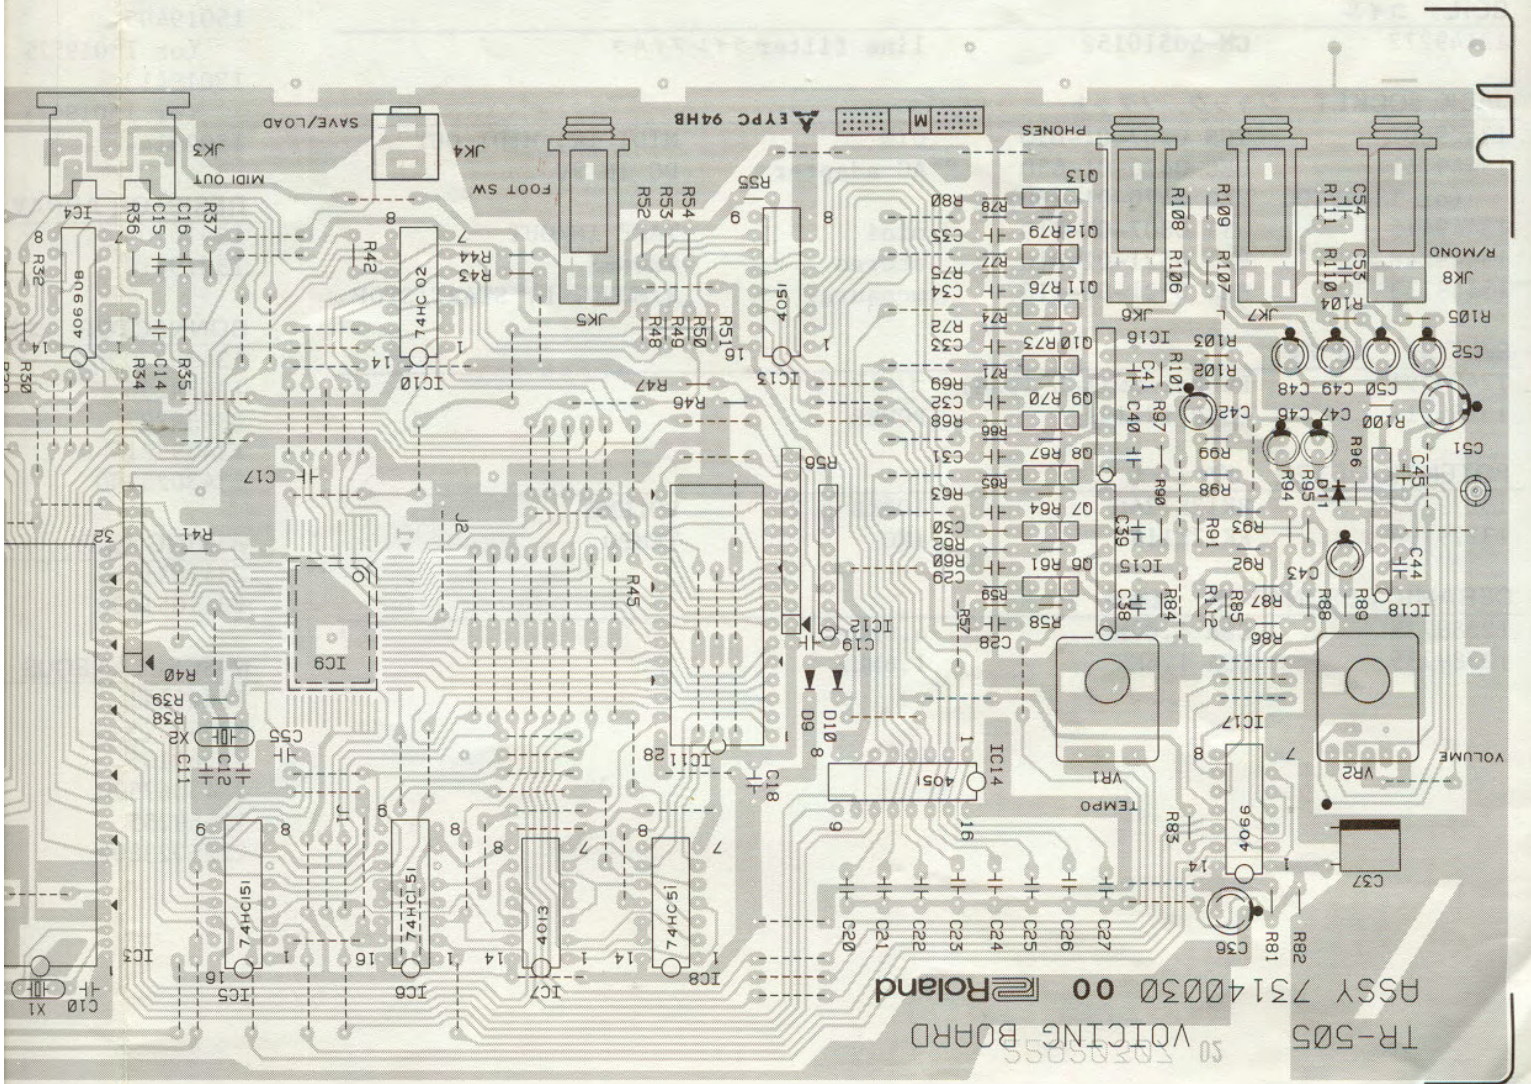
TR-505 VOICING BOARD
ASSY 7314003000 Roland

EYPC 94HB
SAVE/LOAD
JK4
JK3
MIDI OUT
FOOT SW
PHONES
R/MONO
JK8
JK7
JK6
JK5
VOLUME
VR2
VR1
TEMPO
IC1 IC2 IC3 IC4 IC5 IC6 IC7 IC8 IC9 IC10 IC11 IC12 IC13 IC14 IC15 IC16 IC17 IC18
40H098
74HC02
4051
4051
4066
4013
74HC151
74HC151
74HC151
Q6 Q7 Q8 Q9 Q10 Q11 Q12 Q13
R32 R34 R35 R36 R37 R38 R39 R40 R41 R42 R43 R44 R45 R46 R47 R48 R49 R50 R51 R52 R53 R54 R55 R57 R58 R59 R60 R61 R62 R63 R64 R65 R66 R67 R68 R69 R70 R71 R72 R73 R74 R75 R76 R77 R78 R79 R80 R81 R82 R83 R84 R85 R86 R87 R88 R89 R90 R91 R92 R93 R94 R95 R96 R97 R98 R99 R100 R101 R102 R103 R104 R105 R106 R107 R108 R109 R110 R111 R112
C10 C11 C12 C14 C15 C16 C17 C18 C19 C20 C21 C22 C23 C24 C25 C26 C27 C28 C29 C30 C31 C32 C33 C34 C35 C36 C37 C38 C39 C40 C41 C42 C43 C44 C45 C46 C47 C48 C49 C50 C51 C52 C53 C54 C55
D9 D10 D11
X1 X2
J1 J2